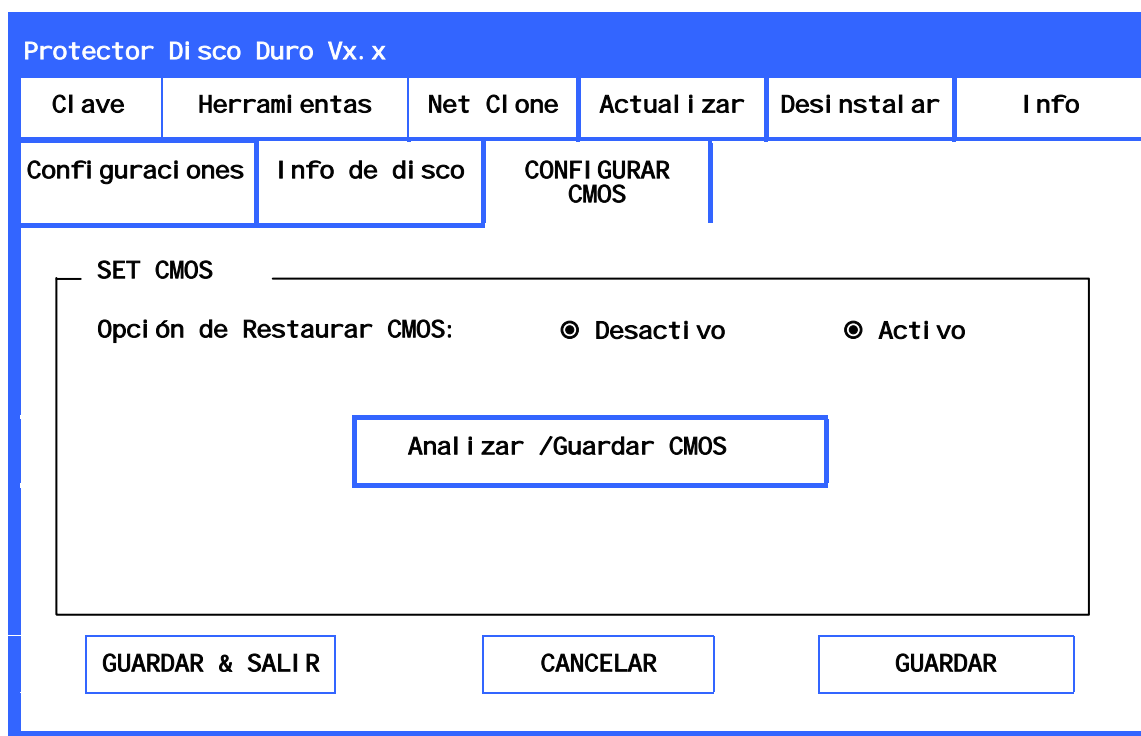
Protector Disco Duro Vx.x

Clave | Herramientas | Net Clone | Actualizar | Desinstalar | Info

Configuraciones | Info de disco | CONFIGURAR CMOS

SET CMOS

Opción de Restaurar CMOS: Desactivo Activo

Analizar /Guardar CMOS

GUARDAR & SALIR | CANCELAR | GUARDAR